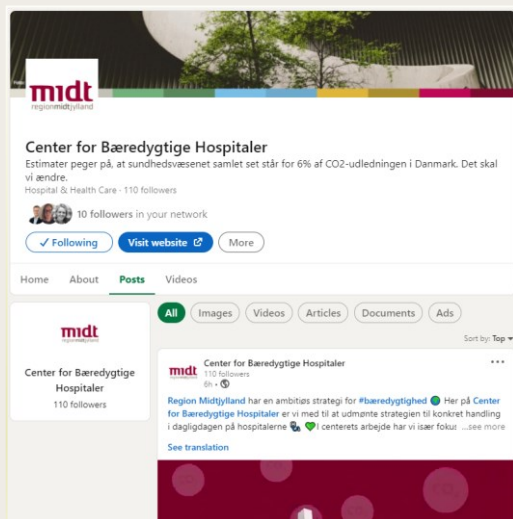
midt
regionmidtjylland

Center for Bæredygtige Hospitaler

Estimater peger på, at sundhedsvæsenet samlet set står for 6% af CO2-udledningen i Danmark. Det skal vi ændre.

Hospital & Health Care · 110 followers

10 followers in your network

✓ Following | Visit website | More

Home | About | Posts | Videos

midt

Center for Bæredygtige Hospitaler

110 followers

All | Images | Videos | Articles | Documents | Ads

Sort by: Top

midt

Center for Bæredygtige Hospitaler

110 followers

6h ·

Region Midtjylland har en ambitiøs strategi for #bæredygtighed Her på Center for Bæredygtige Hospitaler er vi med til at udmønte strategien til konkret handling i dagligdagen på hospitalerne I centerets arbejde har vi især fokus ...see more

See translation